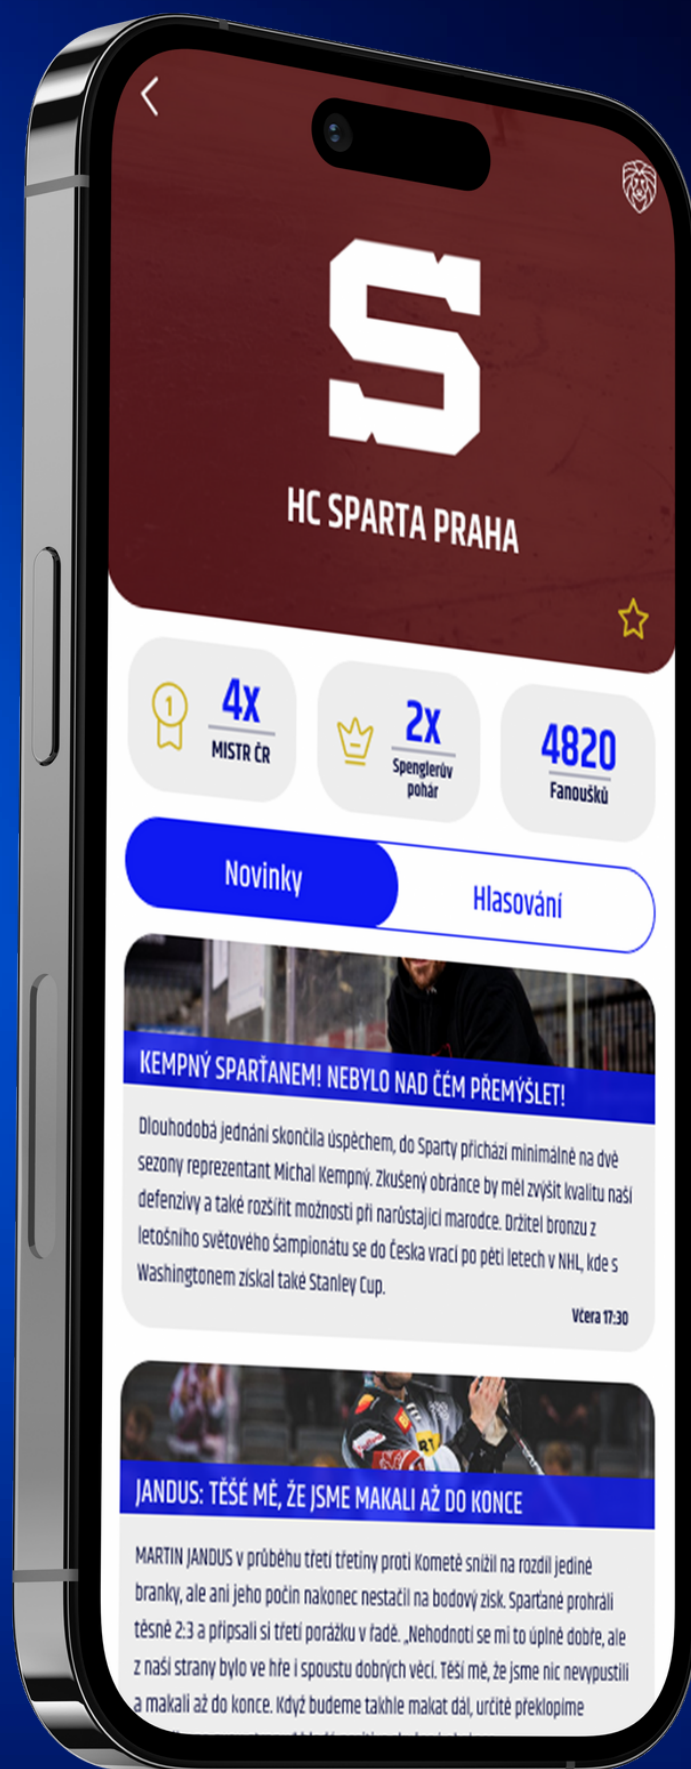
<

S

HC SPARTA PRAHA

4x
MISTR ČR

2x
Spenglerův pohár

4820
Fanoušků

Novinky

Hlasování

KEMPNÝ SPARŤANEM! NEBYLO NAD ČÍM PŘEMÝŠLET!

Dlouhodobá jednání skončila úspěchem, do Sparty přichází minimálně na dvě sezony reprezentant Michal Kempný. Zkušený obránce by měl zvýšit kvalitu naší defenzivy a také rozšířit možnosti při narůstající marodce. Držitel bronzu z letošního světového šampionátu se do Česka vrací po pěti letech v NHL, kde s Washingtonem získal také Stanley Cup.

Včera 17:30

JANDUS: TĚŠÍ MĚ, ŽE JSME MAKALI AŽ DO KONCE

MARTIN JANDUS v průběhu třetí třetiny proti Kometě snížil na rozdíl jediné branky, ale ani jeho počin nakonec nestačil na bodový zisk. Sparťané prohráli těsně 2:3 a připsali si třetí porážku v řadě. „Nehodnotí se mi to úplně dobře, ale z naší strany bylo ve hře i spoustu dobrých věcí. Těší mě, že jsme nic nevypustili a makali až do konce. Když budeme takhle makat dál, určitě překlopíme
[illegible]